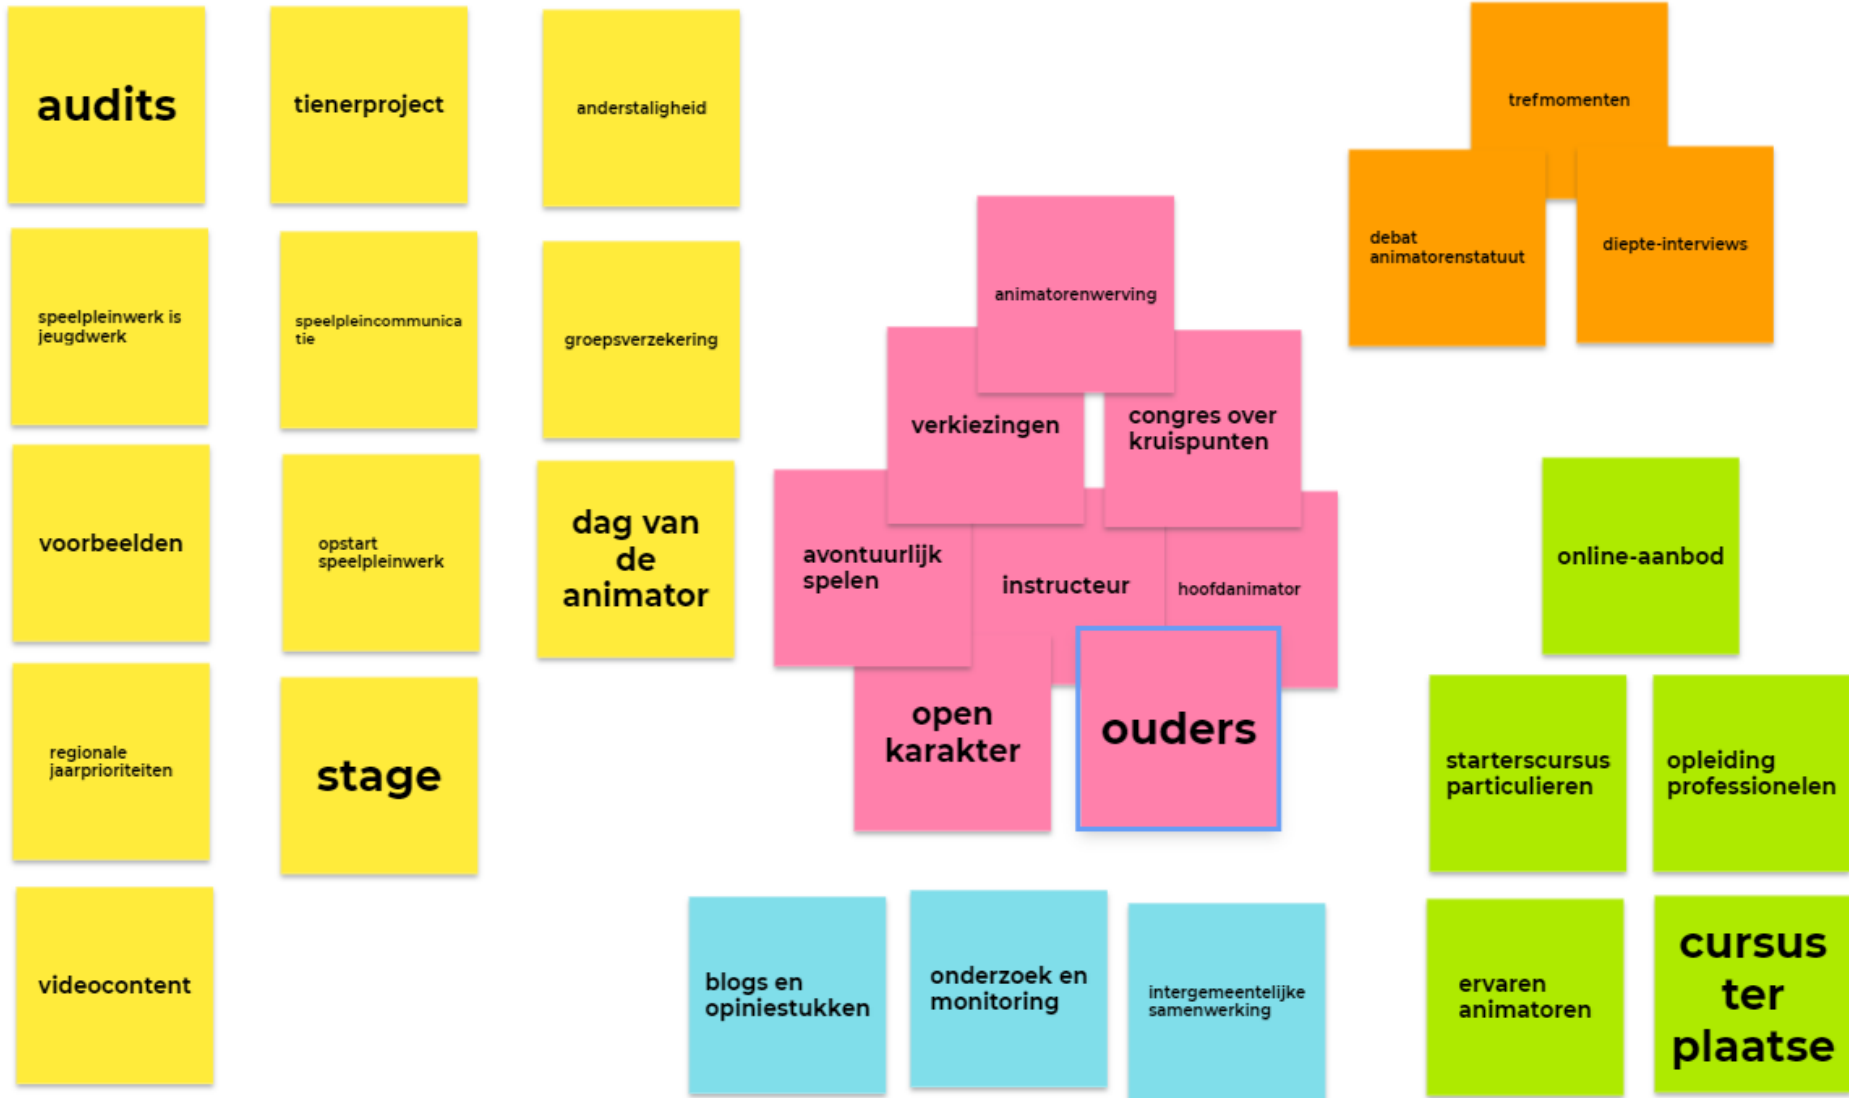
audits

tienerproject

anderstaligheid

speelpleinwerk is jeugdwerk

speelpleincommunicatie

groepsverzekering

voorbeelden

opstart speelpleinwerk

dag van de animator

regionale jaarprioriteiten

stage

videocontent

animatorenwerving

verkiezingen

congres over kruispunten

avontuurlijk spelen

instructeur

hoofdanimator

open karakter

ouders

trefmomenten

debat animatorenstatuut

diepte-interviews

online-aanbod

starterscursus particulieren

opleiding professionelen

blogs en opiniestukken

onderzoek en monitoring

intergemeentelijke samenwerking

ervaren animatoren

cursus ter plaatse